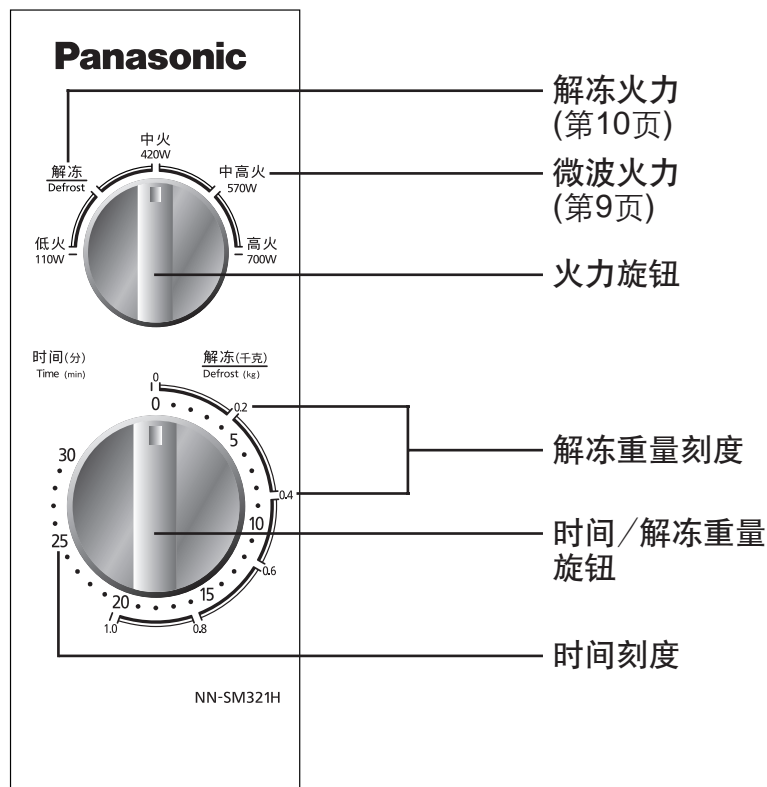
Panasonic

解冻火力
(第10页)

微波火力
(第9页)

火力旋钮

中火
420W

中高火
570W

解冻
Defrost

低火
110W

高火
700W

时间(分)
Time (min)

解冻(千克)
Defrost (kg)

0
0
0.2
5
30
0.4
10
25
0.6
20
15
1.0
0.8

解冻重量刻度

时间/解冻重量旋钮

时间刻度

NN-SM321H